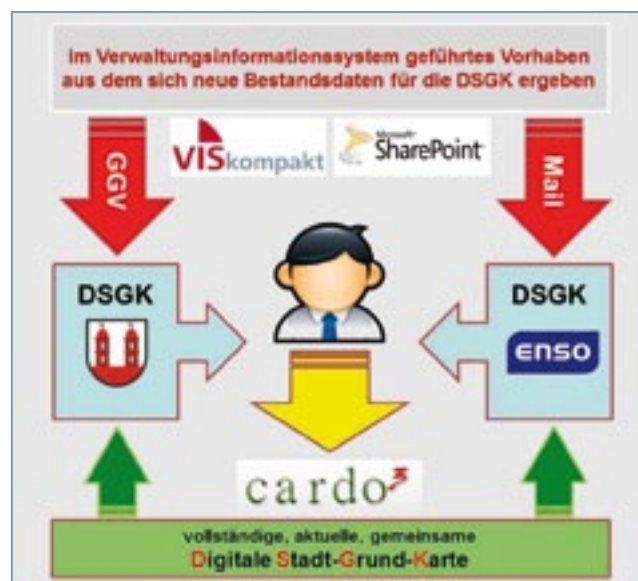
Im Verwaltungsinformationssystem geführtes Vorhaben aus dem sich neue Bestandsdaten für die DSGK ergeben

GGV

VISkompakt

Microsoft SharePoint

Mail

DSGK

DSGK

ENSO

cardo

vollständige, aktuelle, gemeinsame
Digitale Stadt-Grund-Karte